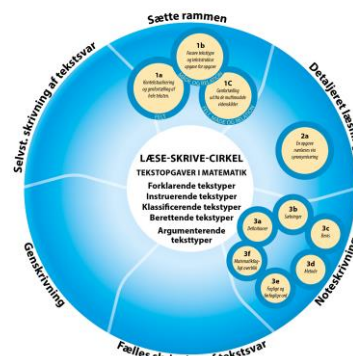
Sætte rammen

1b
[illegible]

1a
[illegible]

1C
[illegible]

Detaljeret læs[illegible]

2a
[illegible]

Selvst. skrivning af tekstsvar

LÆSE-SKRIVE-CIRKEL
TEKSTOPGAVER I MATEMATIK
Forklarende teksttyper
Instruerende teksttyper
Klassificerende teksttyper
Berettende teksttyper
Argumenterende teksttyper

3a
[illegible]

3b
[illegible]

3c
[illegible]

3d
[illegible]

3e
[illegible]

3f
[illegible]

Genskrivning

Noteskrivning

Fælles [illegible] tekstsvar